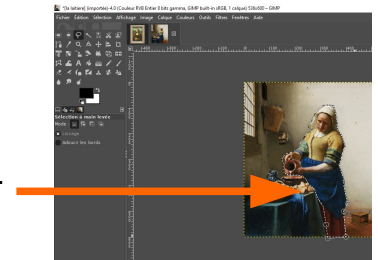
*[la laitiere] (importée)-4.0 (Couleur RVB Entier 8 bits gamma, GIMP built-in sRGB, 1 calque) 536x600 – GIMP

Fichier Édition Sélection Affichage Image Calque Couleurs Outils Filtres Fenêtres Aide

Sélection à main levée

Mode

Lissage

Adoucir les bords